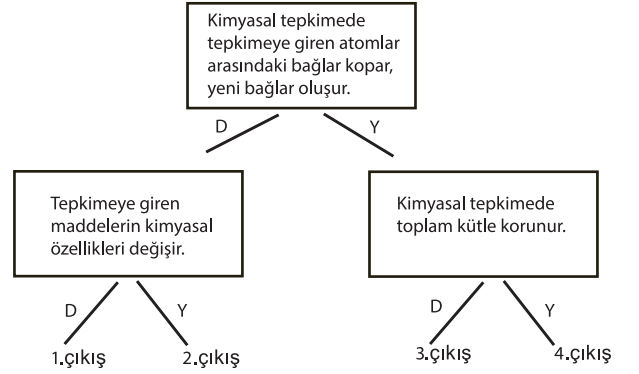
Kimyasal tepkimede tepkimeye giren atomlar arasındaki bağlar kopar, yeni bağlar oluşur.

D

Y

Tepkimeye giren maddelerin kimyasal özellikleri değişir.

Kimyasal tepkimede toplam kütle korunur.

D

Y

D

Y

1.çıkış

2.çıkış

3.çıkış

4.çıkış